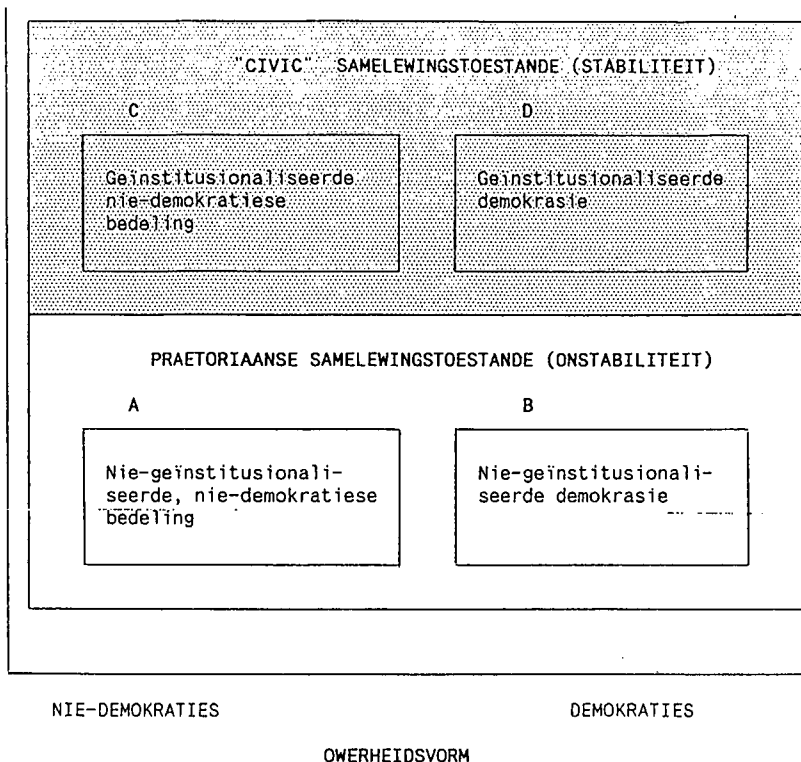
"CIVIC" SAMELEWINGSTOESTANDE (STABILITEIT)

C

Geïnstitusionaliseerde nie-demokratiese bedeling

D

Geïnstitusionaliseerde demokrasie

PRAETORIAANSE SAMELEWINGSTOESTANDE (ONSTABILITEIT)

A

Nie-geïnstitusionaliseerde, nie-demokratiese bedeling

B

Nie-geïnstitusionaliseerde demokrasie

NIE-DEMOKRATIES

DEMOKRATIES

OWERHEIDSVORM